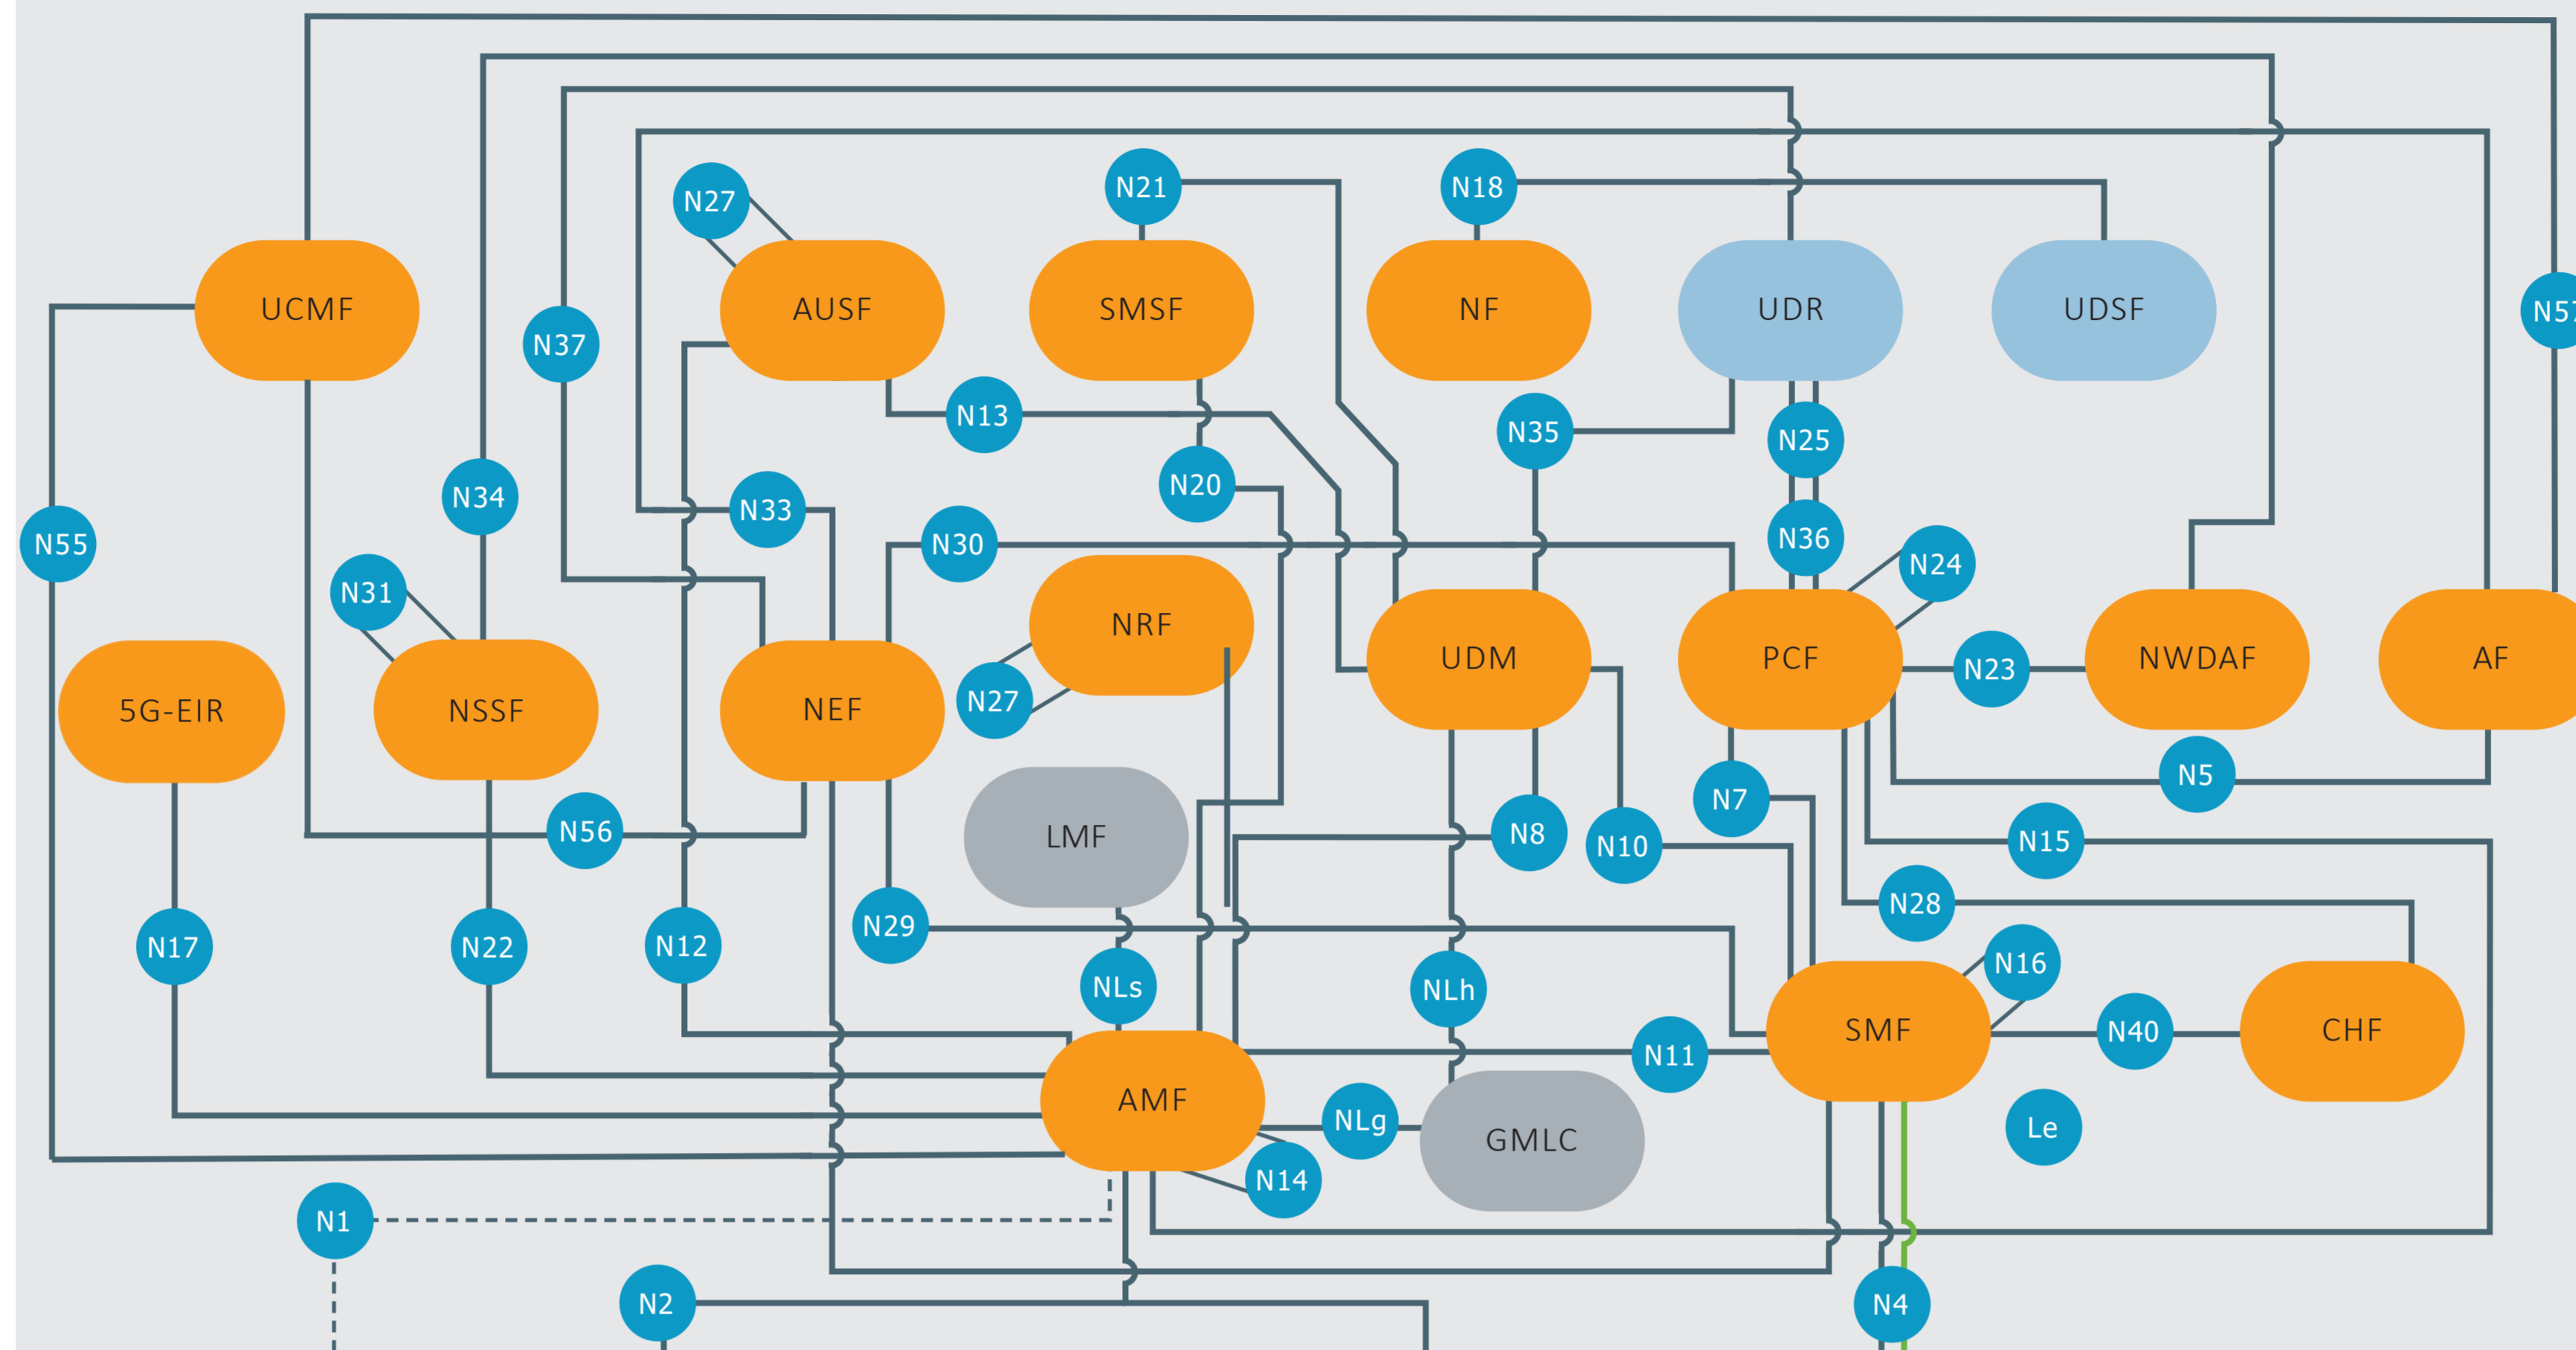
N27
N21
N18
UCMF
AUSF
SMSF
NF
UDR
UDSF
N5
N37
N13
N35
N25
N55
N34
N33
N20
N30
N36
N24
N31
NRF
5G-EIR
NSSF
NEF
UDM
PCF
N23
NWDAF
AF
N27
LMF
N5
N56
N8
N10
N7
N15
N28
N17
N22
N12
N29
N16
NLs
NLh
N11
SMF
N40
CHF
AMF
NLg
GMLC
Le
N14
N1
N2
N4